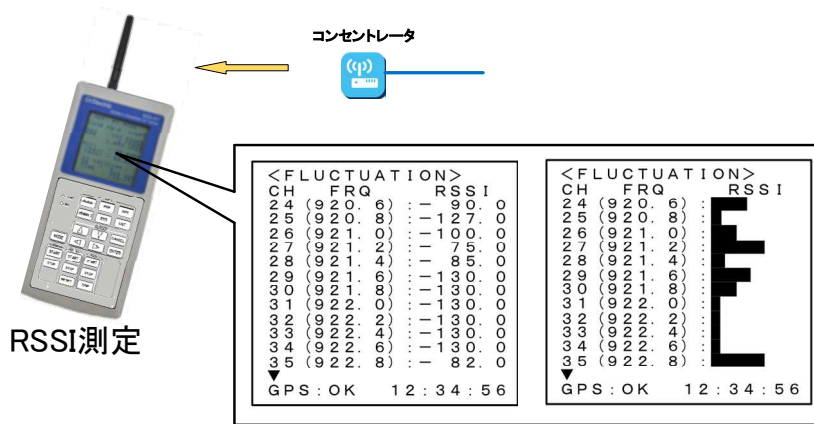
コンセントレータ

RSSI測定

<FLUCTUATION>
CH FRQ RSSI
24 (920.6) :− 90.0
25 (920.8) :−127.0
26 (921.0) :−100.0
27 (921.2) :− 75.0
28 (921.4) :− 85.0
29 (921.6) :−130.0
30 (921.8) :−130.0
31 (922.0) :−130.0
32 (922.2) :−130.0
33 (922.4) :−130.0
34 (922.6) :−130.0
35 (922.8) :− 82.0
▼
GPS:OK 12:34:56

<FLUCTUATION>
CH FRQ RSSI
24 (920.6) :
25 (920.8) :
26 (921.0) :
27 (921.2) :
28 (921.4) :
29 (921.6) :
30 (921.8) :
31 (922.0) :
32 (922.2) :
33 (922.4) :
34 (922.6) :
35 (922.8) :
▼
GPS:OK 12:34:56